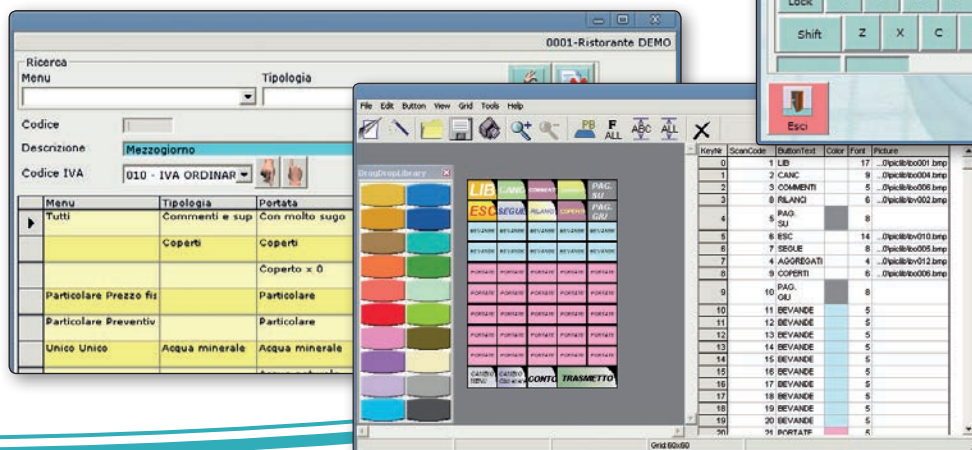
Lock

Shift Z X C

Esci

0001-Ristorante DEMO

Ricerca
Menu
Tipologia

Codice
Descrizione Mezzogiorno
Codice IVA 010 - IVA ORDINAR

| Menu | Tipologia | Portata |
|---|---|---|
| Tutti | Commenti e sup | Con molto sugo |
| | Coperti | Coperti |
| | | Coperto x 0 |
| Particolare Prezzo fis | | Particolare |
| Particolare Preventiv | | Particolare |
| Unico Unico | Acqua minerale | Acqua minerale |

File Edit Button View Grid Tools Help

PB F ALL ABC ALL

DragDropLibrary

LIB LANG COMMENTI RILANCI PAG. SU
ESC SEGUE RILANCI COPERTI PAG. GIU
BEVANDE BEVANDE BEVANDE BEVANDE BEVANDE
BEVANDE BEVANDE BEVANDE BEVANDE BEVANDE
PORTATE PORTATE PORTATE PORTATE PORTATE
CAMBIO MENU CAMBIO CODICE CONTO TRASMETTO

| KeyNr | ScanCode | ButtonText | Color | Font | Picture |
|---|---|---|---|---|---|
| 0 | 1 | LIB | | 17 | ...0\piclib\bo001.bmp |
| 1 | 2 | CANC | | 9 | ...0\piclib\bo004.bmp |
| 2 | 3 | COMMENTI | | 5 | ...0\piclib\bo006.bmp |
| 3 | 8 | RILANCI | | 6 | ...0\piclib\bv002.bmp |
| 4 | 5 | PAG. SU | | 8 | |
| 5 | 6 | ESC | | 14 | ...0\piclib\bv010.bmp |
| 6 | 7 | SEGUE | | 8 | ...0\piclib\bo005.bmp |
| 7 | 4 | AGGREGATI | | 4 | ...0\piclib\bv012.bmp |
| 8 | 9 | COPERTI | | 6 | ...0\piclib\bo006.bmp |
| 9 | 10 | PAG. GIU | | 8 | |
| 10 | 11 | BEVANDE | | 5 | |
| 11 | 12 | BEVANDE | | 5 | |
| 12 | 13 | BEVANDE | | 5 | |
| 13 | 14 | BEVANDE | | 5 | |
| 14 | 15 | BEVANDE | | 5 | |
| 15 | 16 | BEVANDE | | 5 | |
| 16 | 17 | BEVANDE | | 5 | |
| 17 | 18 | BEVANDE | | 5 | |
| 18 | 19 | BEVANDE | | 5 | |
| 19 | 20 | BEVANDE | | 5 | |
| 20 | 21 | PORTATE | | 5 | |

Grid 60x60